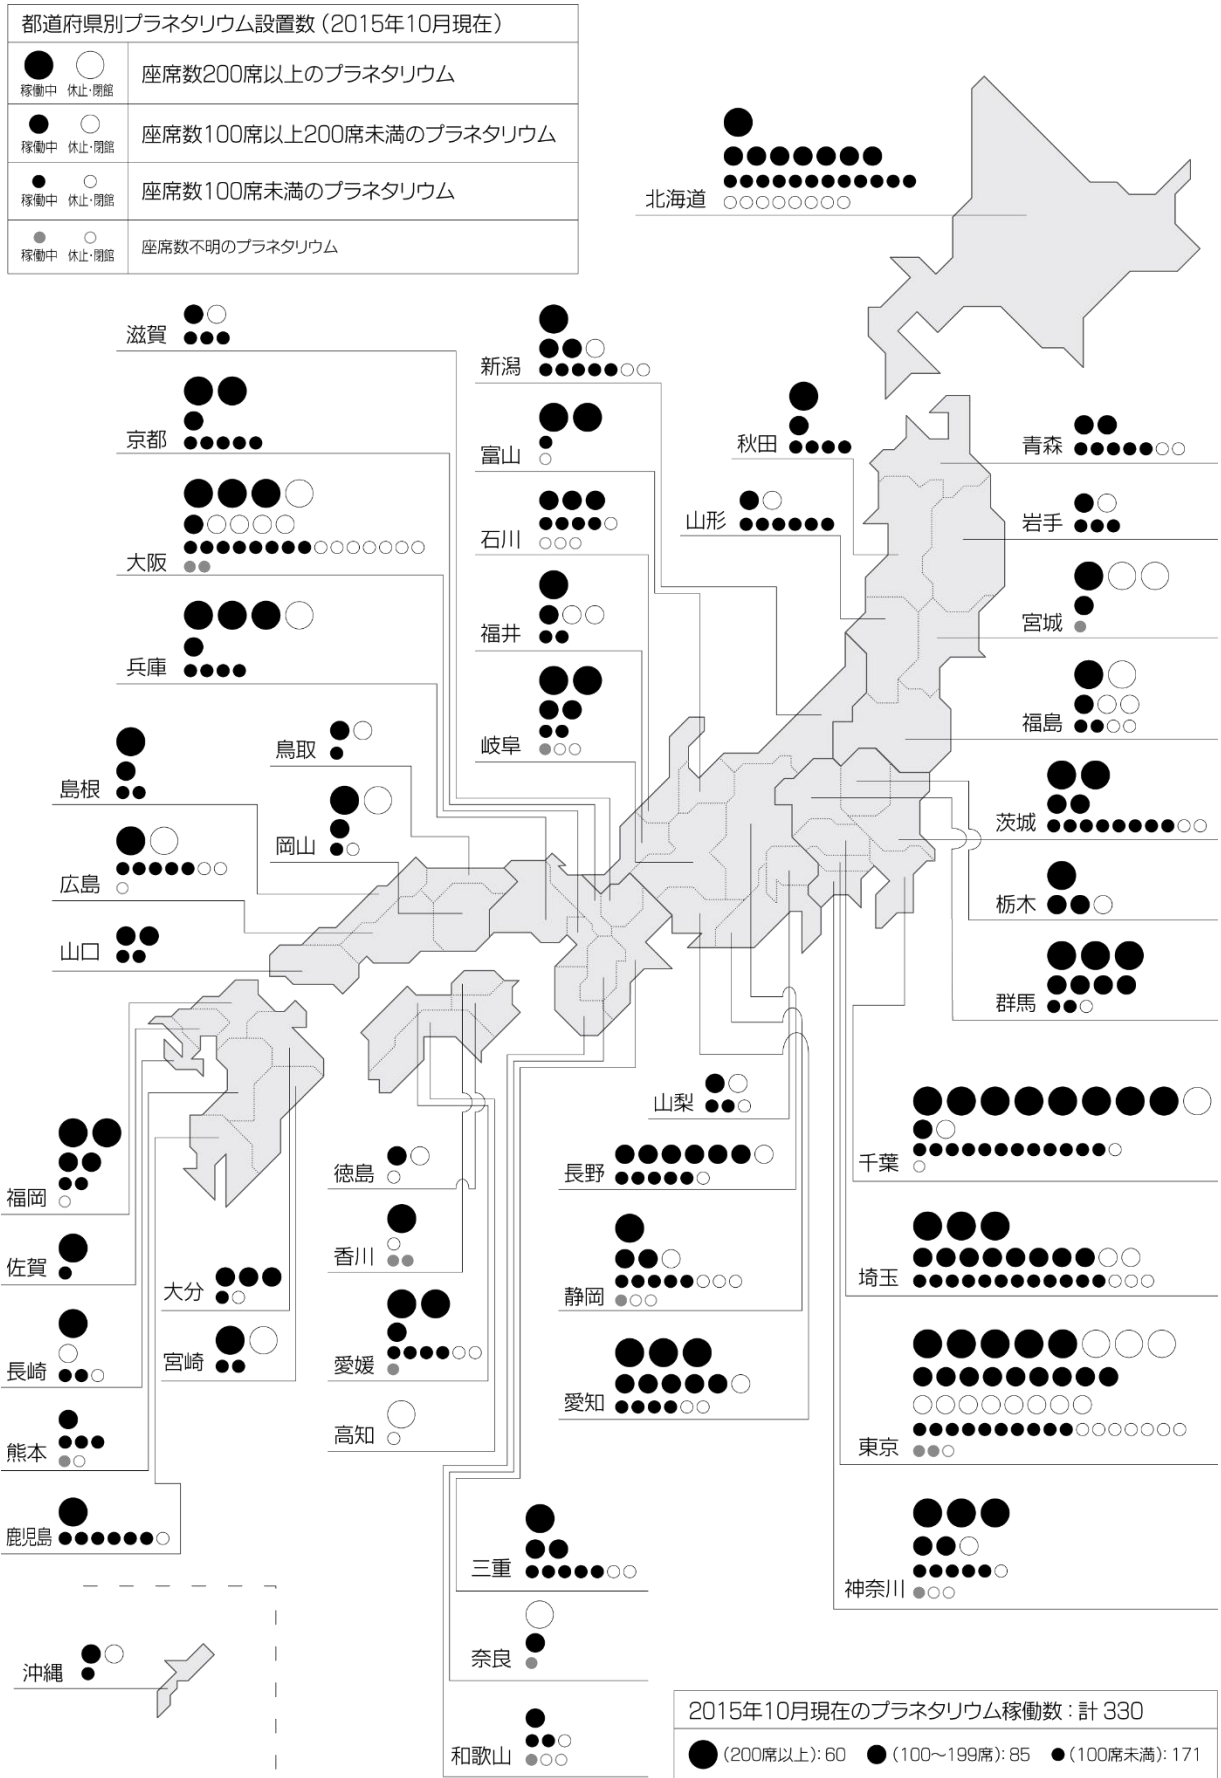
都道府県別プラネタリウム設置数（2015年10月現在）

| | |
|---|---|
| 稼働中 休止・閉館 | 座席数200席以上のプラネタリウム |
| 稼働中 休止・閉館 | 座席数100席以上200席未満のプラネタリウム |
| 稼働中 休止・閉館 | 座席数100席未満のプラネタリウム |
| 稼働中 休止・閉館 | 座席数不明のプラネタリウム |

北海道

滋賀

京都

大阪

兵庫

島根

鳥取

岡山

広島

山口

新潟

富山

石川

福井

岐阜

秋田

山形

青森

岩手

宮城

福島

茨城

栃木

群馬

福岡

佐賀

長崎

熊本

鹿児島

大分

宮崎

徳島

香川

愛媛

高知

山梨

長野

静岡

愛知

三重

奈良

和歌山

千葉

埼玉

東京

神奈川

沖縄

2015年10月現在のプラネタリウム稼働数：計 330

（200席以上）: 60 （100～199席）: 85 （100席未満）: 171